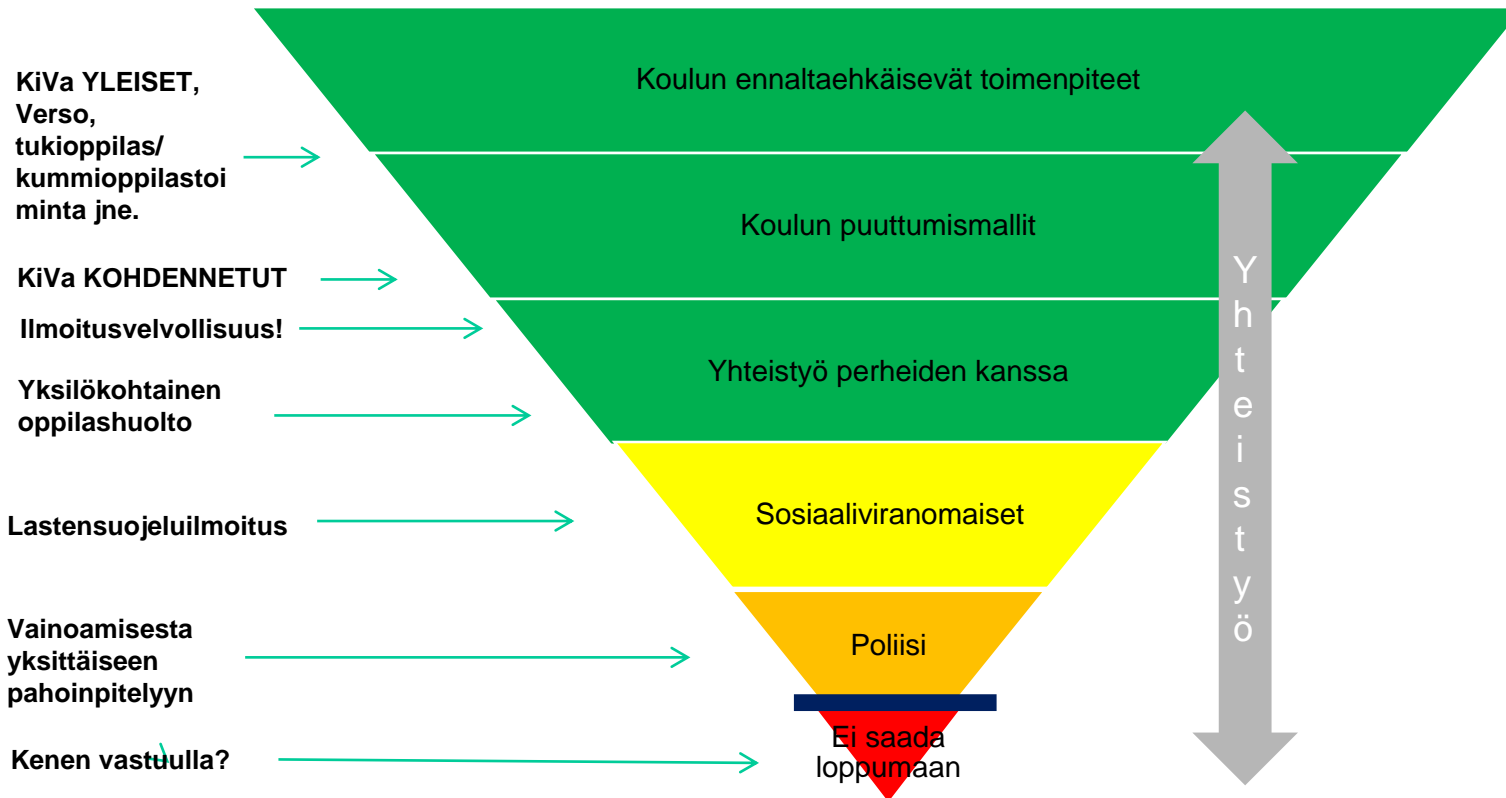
KiVa YLEISET, Verso, tukioppilas/ kummioppilastoiminta jne.

KiVa KOHDENNETUT

Ilmoitusvelvollisuus!

Yksilökohtainen oppilashuolto

Lastensuojeluilmoitus

Vainoamisesta yksittäiseen pahoinpitelyyn

Kenen vastuulla?

Koulun ennaltaehkäisevät toimenpiteet

Koulun puuttumismallit

Yhteistyö perheiden kanssa

Sosiaaliviranomaiset

Poliisi

Ei saada loppumaan

Yhteistyö